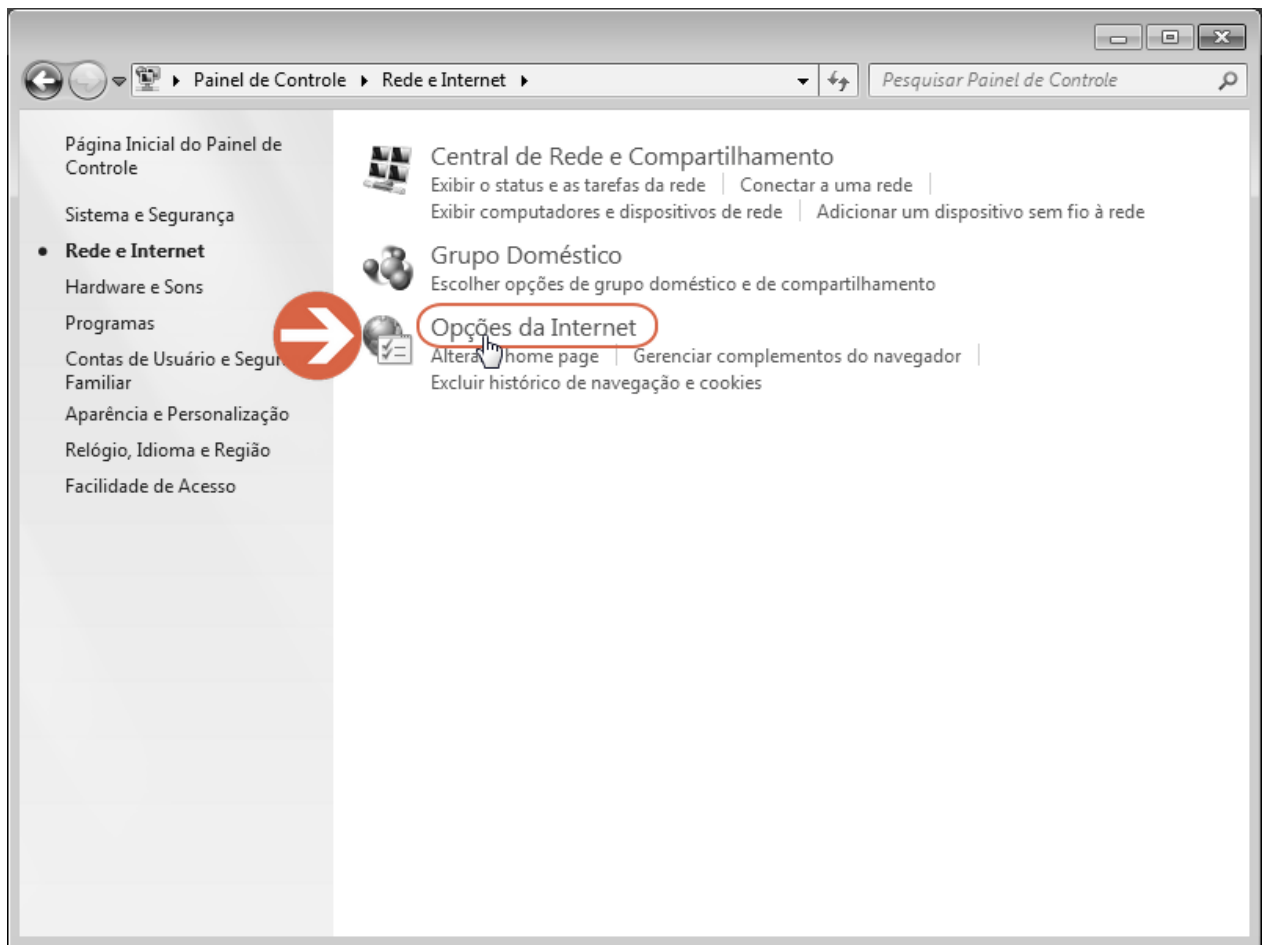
Painel de Controle ▸ Rede e Internet ▸

Pesquisar Painel de Controle

Página Inicial do Painel de Controle

Sistema e Segurança

Rede e Internet

Hardware e Sons

Programas

Contas de Usuário e Segur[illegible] Familiar

Aparência e Personalização

Relógio, Idioma e Região

Facilidade de Acesso

Central de Rede e Compartilhamento

Exibir o status e as tarefas da rede | Conectar a uma rede |

Exibir computadores e dispositivos de rede | Adicionar um dispositivo sem fio à rede

Grupo Doméstico

Escolher opções de grupo doméstico e de compartilhamento

Opções da Internet

Altera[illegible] home page | Gerenciar complementos do navegador |

Excluir histórico de navegação e cookies